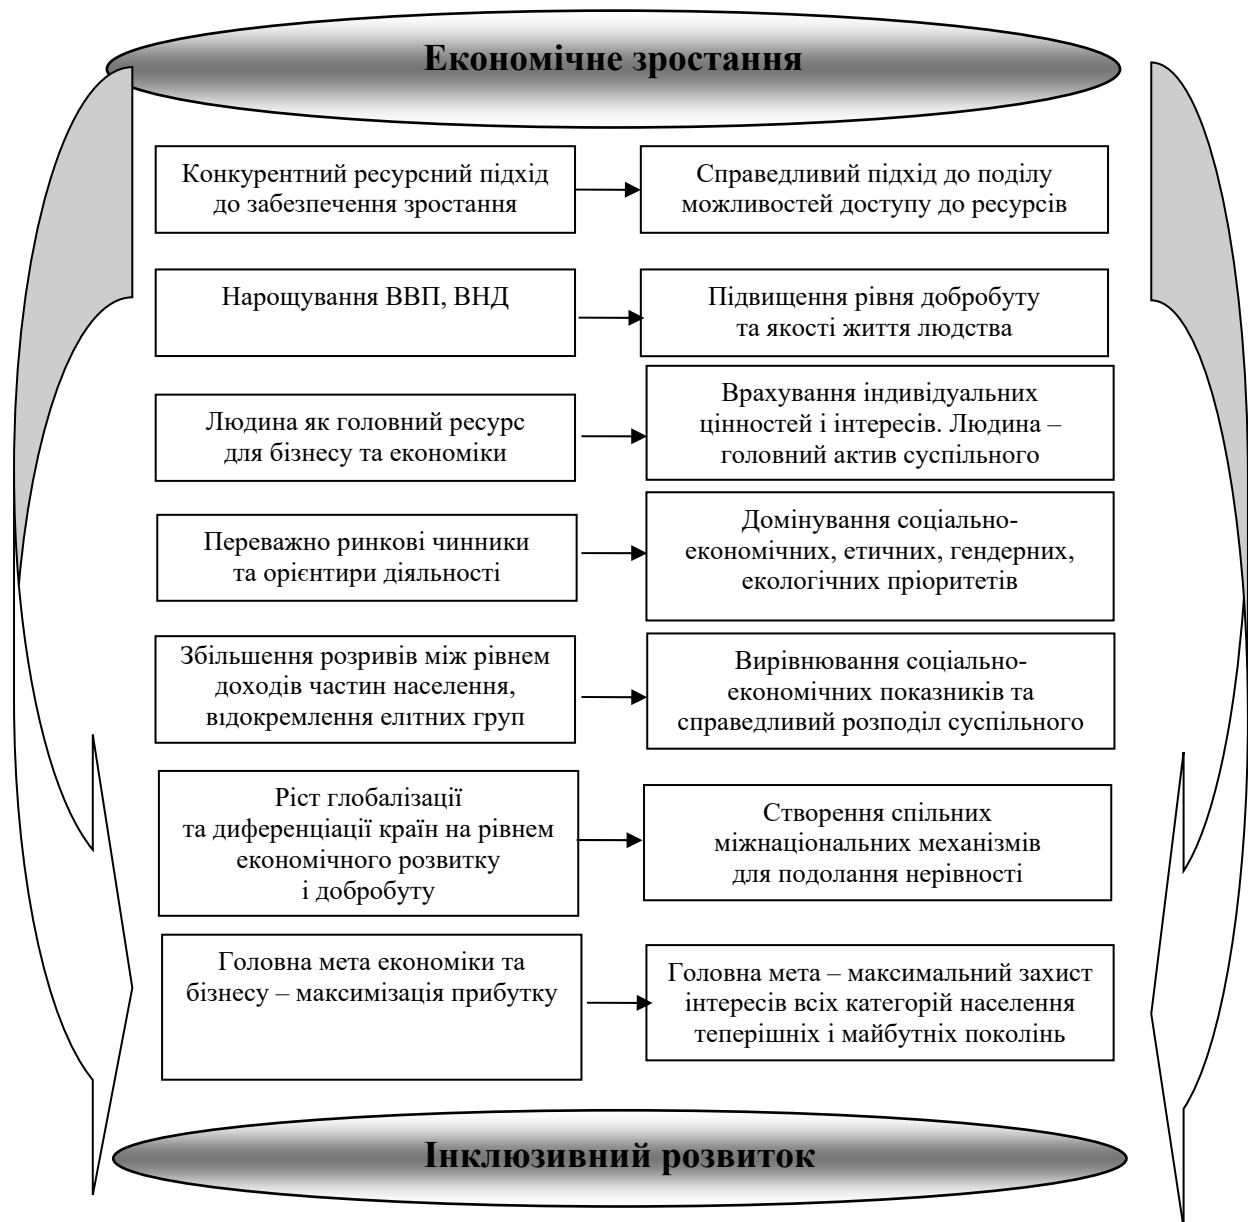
Економічне зростання

Конкурентний ресурсний підхід до забезпечення зростання

Справедливий підхід до поділу можливостей доступу до ресурсів

Нарощування ВВП, ВНД

Підвищення рівня добробуту та якості життя людства

Людина як головний ресурс для бізнесу та економіки

Врахування індивідуальних цінностей і інтересів. Людина – головний актив суспільного

Переважно ринкові чинники та орієнтири діяльності

Домінування соціально-економічних, етичних, гендерних, екологічних пріоритетів

Збільшення розривів між рівнем доходів частин населення, відокремлення елітних груп

Вирівнювання соціально-економічних показників та справедливий розподіл суспільного

Ріст глобалізації та диференціації країн на рівнем економічного розвитку і добробуту

Створення спільних міжнаціональних механізмів для подолання нерівності

Головна мета економіки та бізнесу – максимізація прибутку

Головна мета – максимальний захист інтересів всіх категорій населення теперішніх і майбутніх поколінь

Інклюзивний розвиток